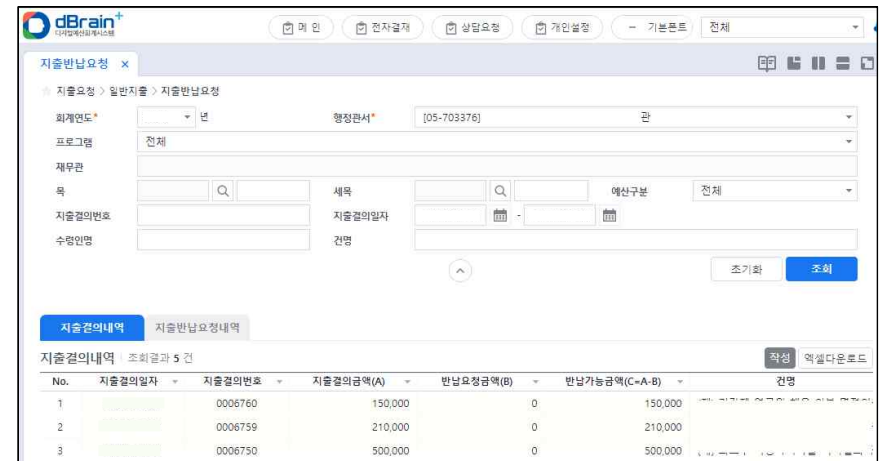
dBrain+
디지털예산회계시스템

메인 | 전자결재 | 상담요청 | 개인설정 | - 기본폰트 | 전체

지출반납요청 ×

지출요청 > 일반지출 > 지출반납요청

회계연도* 년
행정관서* [05-703376] 관
프로그램 전체
재무관
목
세목
예산구분 전체
지출결의번호
지출결의일자 -
수령인명
건명

조기화 | 조회

지출결의내역 | 지출반납요청내역

지출결의내역 | 조회결과 5 건

작성 | 엑셀다운로드

| No. | 지출결의일자 | 지출결의번호 | 지출결의금액(A) | 반납요청금액(B) | 반납가능금액(C=A-B) | 건명 |
|---|---|---|---|---|---|---|
| 1 | | 0006760 | 150,000 | 0 | 150,000 | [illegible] |
| 2 | | 0006759 | 210,000 | 0 | 210,000 | |
| 3 | | 0006750 | 500,000 | 0 | 500,000 | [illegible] |